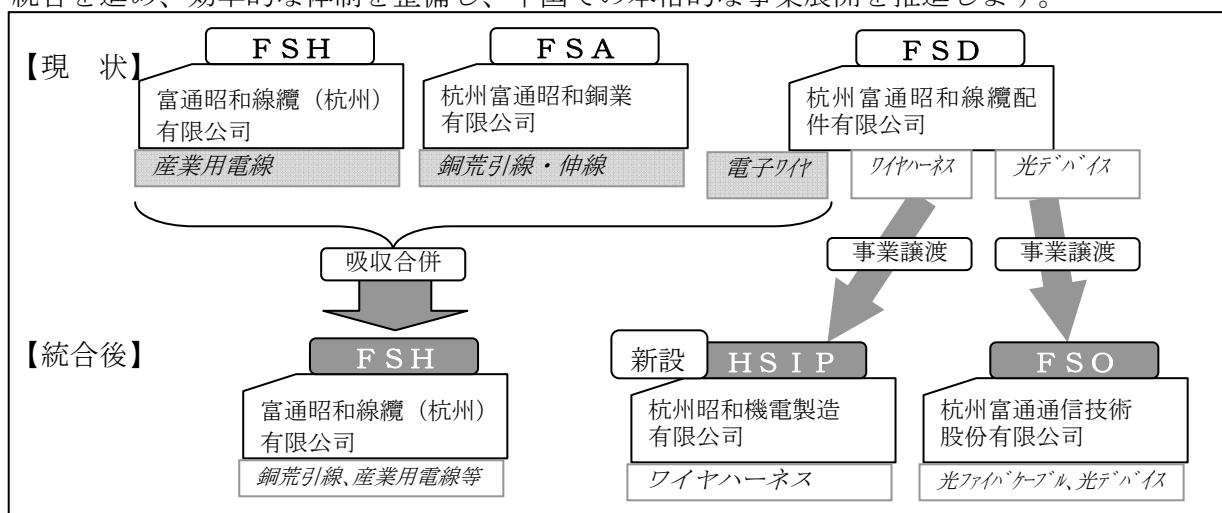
統合を進め、効率的な体制を整備し、中国での本格的な事業展開を推進します。

【現　状】

ＦＳＨ

富通昭和線纜（杭州）有限公司

産業用電線

ＦＳＡ

杭州富通昭和銅業有限公司

銅荒引線・伸線

ＦＳＤ

杭州富通昭和線纜配件有限公司

電子ワイヤ

ワイヤハーネス

光デバイス

吸収合併

事業譲渡

事業譲渡

【統合後】

ＦＳＨ

富通昭和線纜（杭州）有限公司

銅荒引線､産業用電線等

新設

ＨＳＩＰ

杭州昭和機電製造有限公司

ワイヤハーネス

ＦＳＯ

杭州富通通信技術股份有限公司

光ファイバケーブル､光デバイス